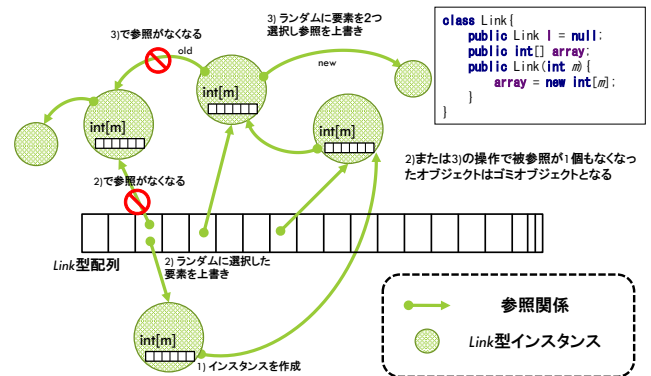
3)で参照がなくなる

old

3) ランダムに要素を2つ選択し参照を上書き

new

class Link{
public Link l = null;
public int[] array;
public Link(int m){
array = new int[m];
}
}

int[m]

int[m]

int[m]

2)で参照がなくなる

2)または3)の操作で被参照が1個もなくなったオブジェクトはゴミオブジェクトとなる

Link型配列

2) ランダムに選択した要素を上書き

int[m]

1) インスタンスを作成

参照関係

Link型インスタンス